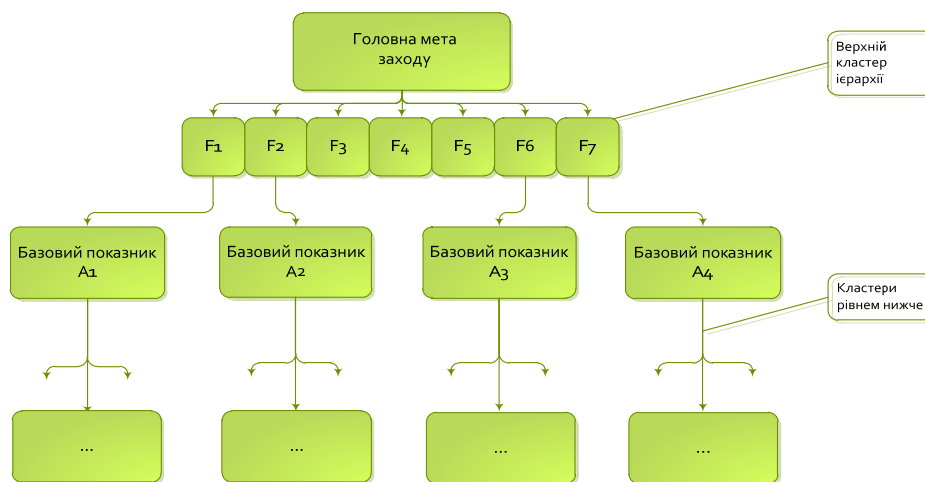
Головна мета заходу

Верхній кластер ієрархії

F1

F2

F3

F4

F5

F6

F7

Базовий показник А1

Базовий показник А2

Базовий показник А3

Базовий показник А4

Кластери рівнем нижче

...

...

...

...